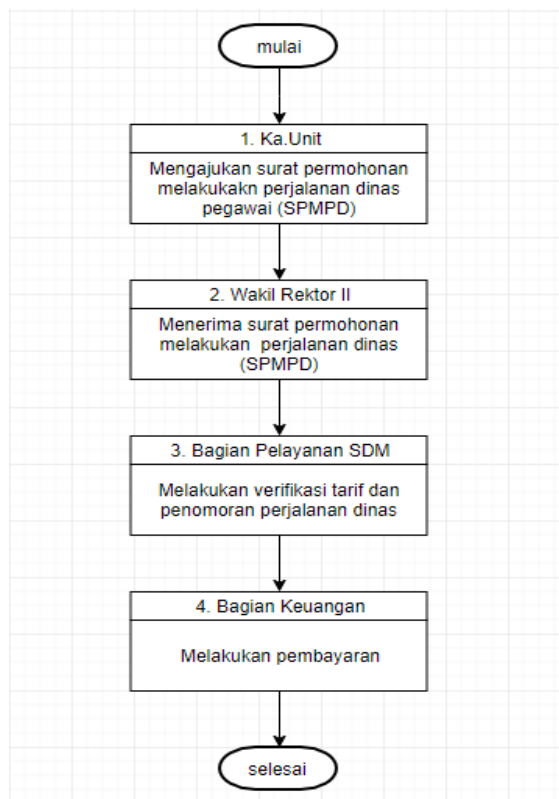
mulai

1. Ka.Unit

Mengajukan surat permohonan melakukakn perjalanan dinas pegawai (SPMPD)

2. Wakil Rektor II

Menerima surat permohonan melakukan perjalanan dinas (SPMPD)

3. Bagian Pelayanan SDM

Melakukan verifikasi tarif dan penomoran perjalanan dinas

4. Bagian Keuangan

Melakukan pembayaran

selesai